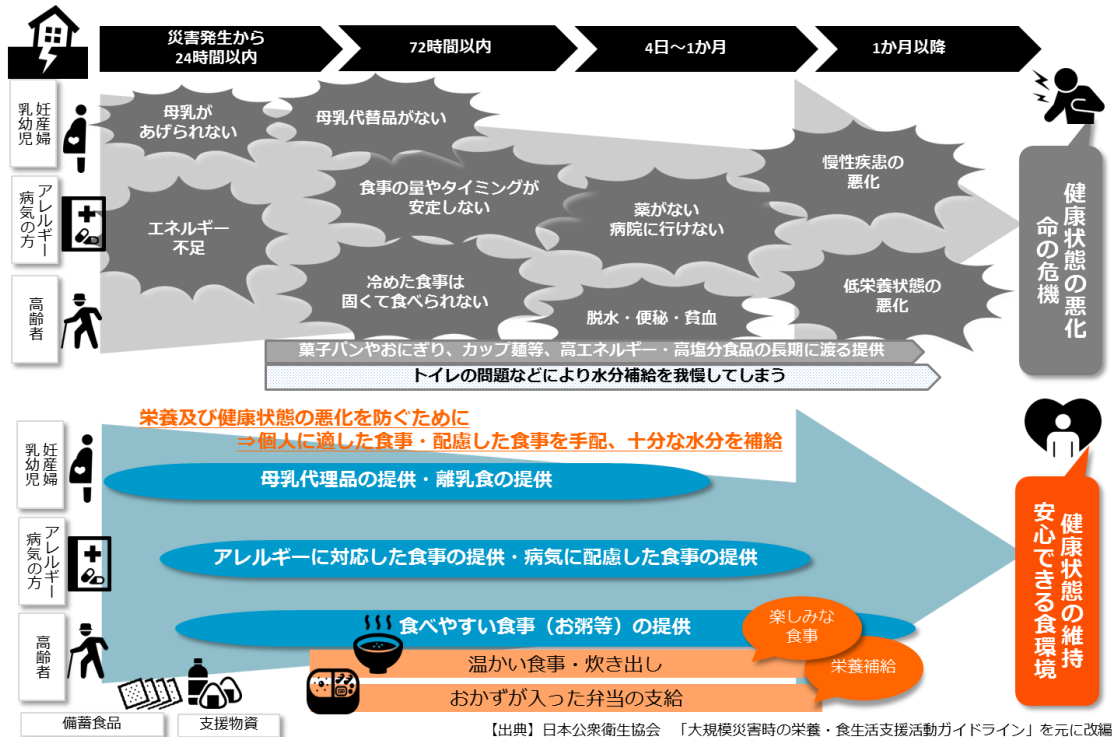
災害発生から24時間以内

72時間以内

4日～1か月

1か月以降

妊産婦
乳幼児

アレルギー
病気の方

高齢者

母乳が
あげられない

母乳代替品がない

食事の量やタイミングが
安定しない

エネルギー
不足

冷めた食事は
固くて食べられない

薬がない
病院に行けない

脱水・便秘・貧血

慢性疾患の
悪化

低栄養状態の
悪化

健康状態の悪化
命の危機

菓子パンやおにぎり、カップ麺等、高エネルギー・高塩分食品の長期に渡る提供

トイレの問題などにより水分補給を我慢してしまう

栄養及び健康状態の悪化を防ぐために
⇒個人に適した食事・配慮した食事を手配、十分な水分を補給

妊産婦
乳幼児

母乳代理品の提供・離乳食の提供

アレルギー
病気の方

アレルギーに対応した食事の提供・病気に配慮した食事の提供

高齢者

食べやすい食事（お粥等）の提供

楽しみな
食事

温かい食事・炊き出し

栄養補給

おかずが入った弁当の支給

健康状態の維持
安心できる食環境

備蓄食品

支援物資

【出典】日本公衆衛生協会　「大規模災害時の栄養・食生活支援活動ガイドライン」を元に改編